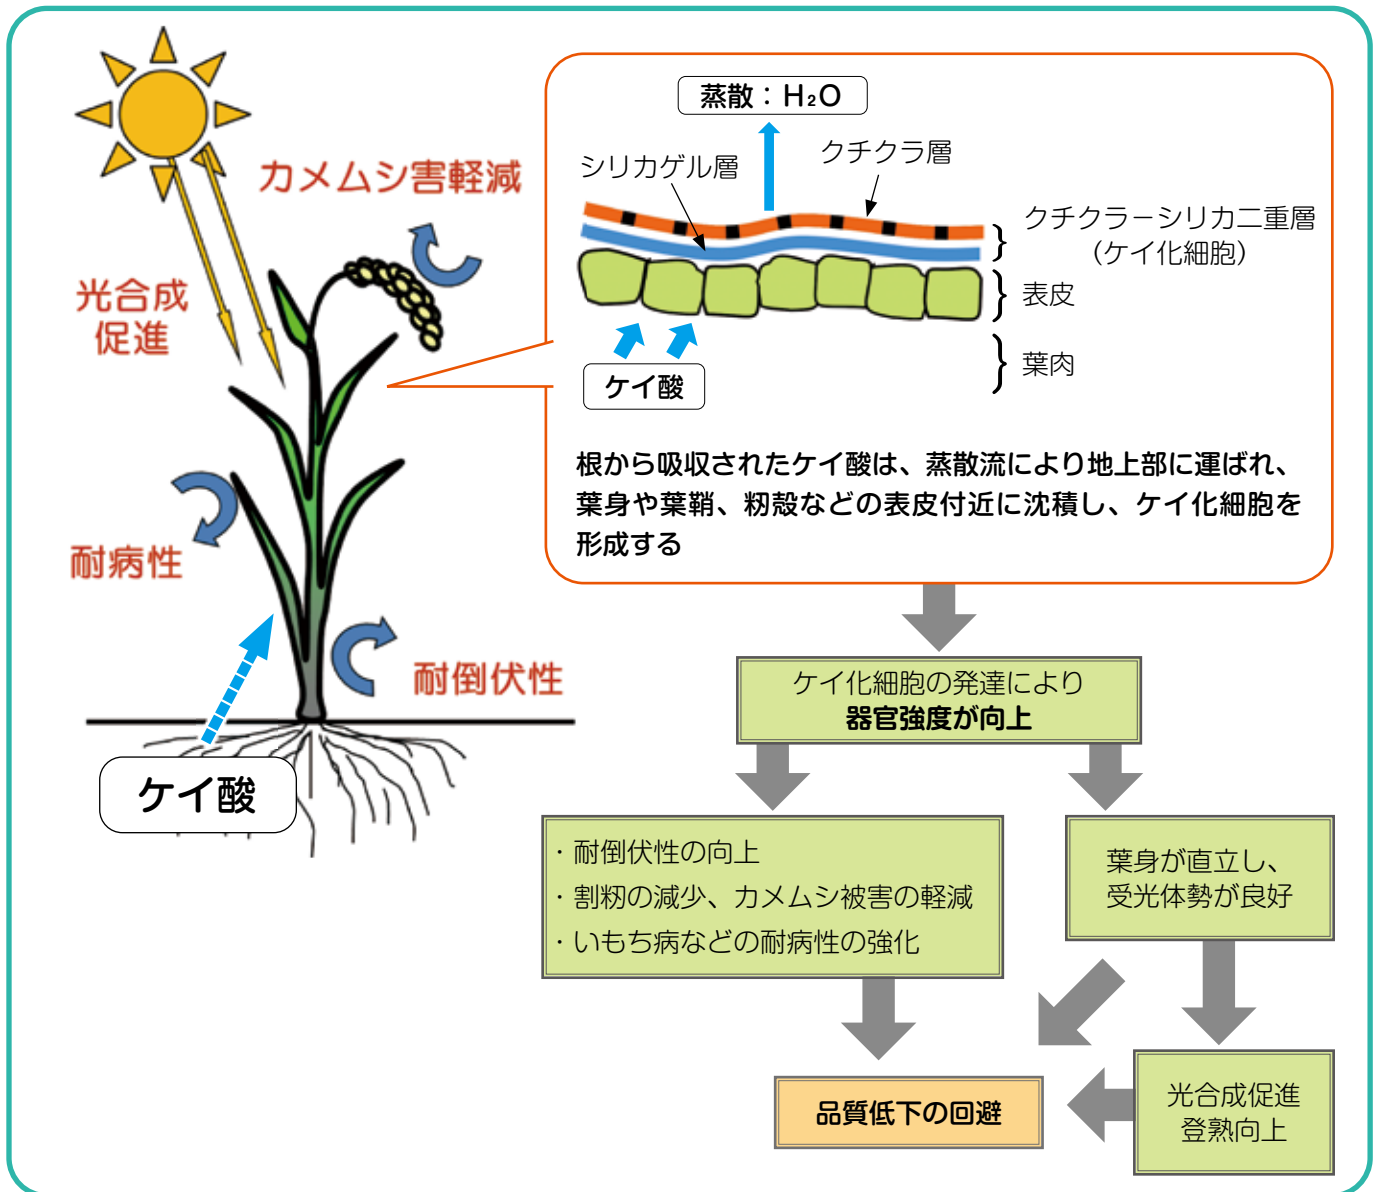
カメムシ害軽減

光合成促進

耐病性

耐倒伏性

ケイ酸

蒸散：$H_2O$

シリカゲル層

クチクラ層

クチクラーシリカ二重層（ケイ化細胞）

表皮

葉肉

ケイ酸

根から吸収されたケイ酸は、蒸散流により地上部に運ばれ、葉身や葉鞘、籾殻などの表皮付近に沈積し、ケイ化細胞を形成する

ケイ化細胞の発達により
器官強度が向上

・耐倒伏性の向上
・割籾の減少、カメムシ被害の軽減
・いもち病などの耐病性の強化

葉身が直立し、
受光体勢が良好

光合成促進
登熟向上

品質低下の回避